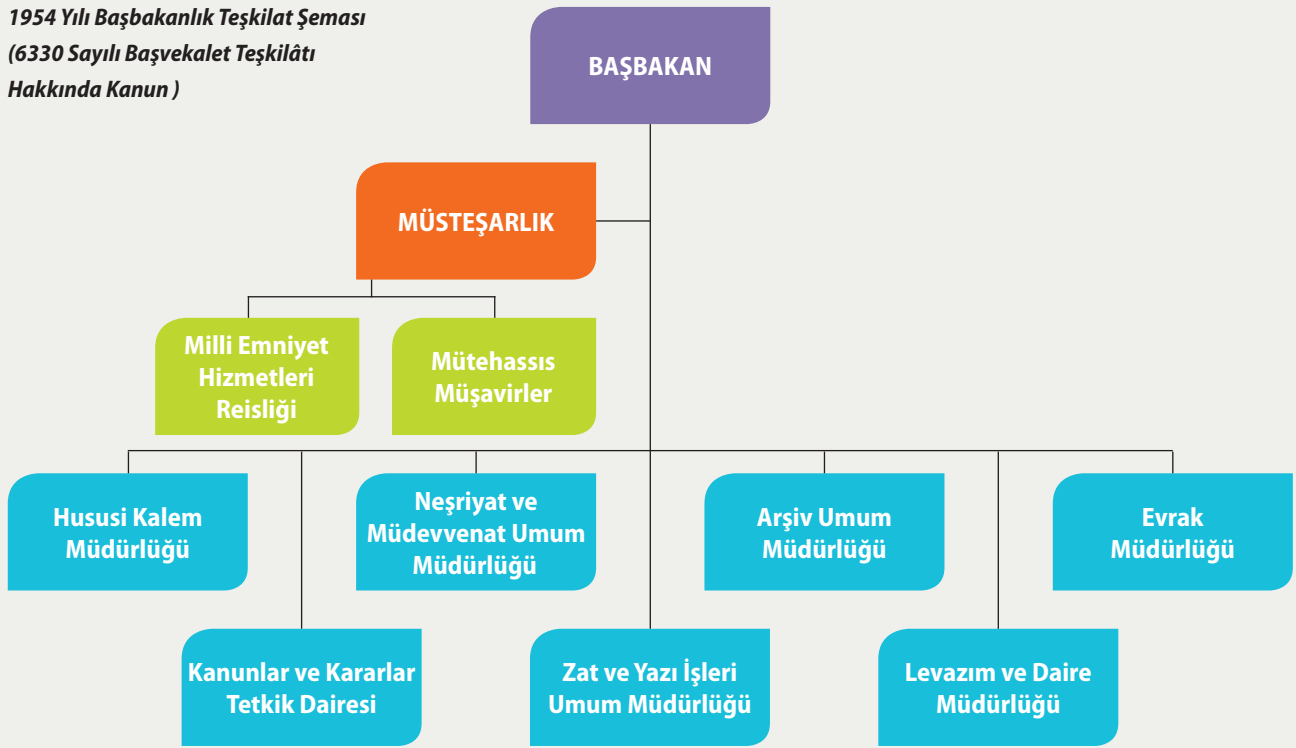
1954 Yılı Başbakanlık Teşkilat Şeması (6330 Sayılı Başvekalet Teşkilâtı Hakkında Kanun )

BAŞBAKAN

MÜSTEŞARLIK

Milli Emniyet Hizmetleri Reisliği

Mütehassıs Müşavirler

Hususi Kalem Müdürlüğü

Neşriyat ve Müdevvenat Umum Müdürlüğü

Arşiv Umum Müdürlüğü

Evrak Müdürlüğü

Kanunlar ve Kararlar Tetkik Dairesi

Zat ve Yazı İşleri Umum Müdürlüğü

Levazım ve Daire Müdürlüğü